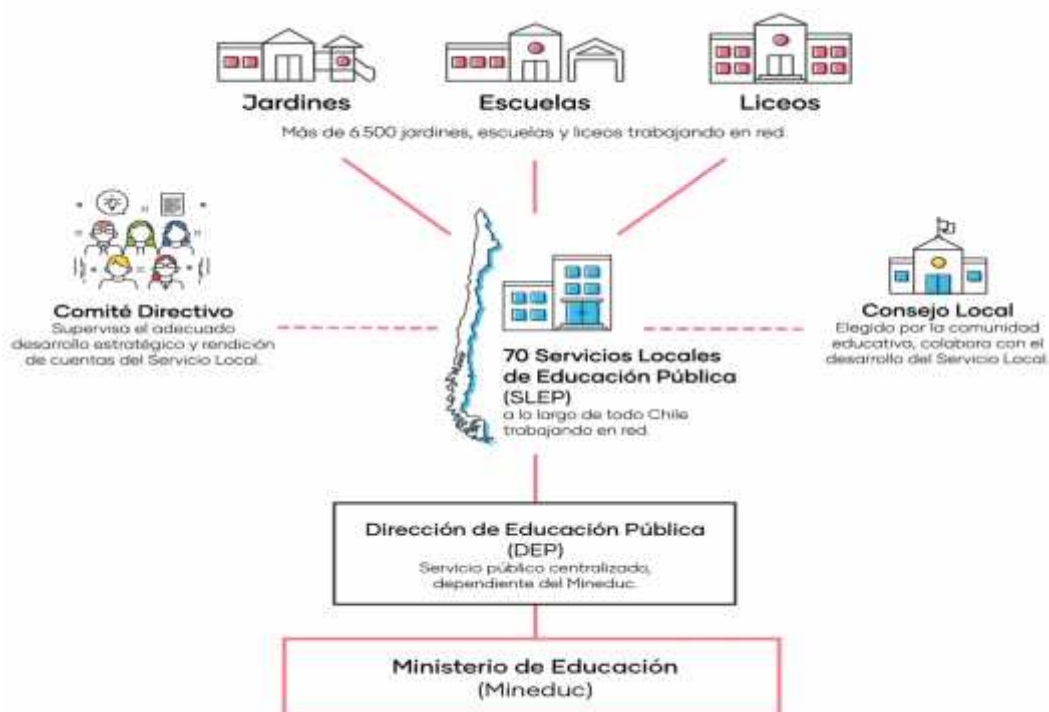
Jardines

Escuelas

Liceos

Más de 6.500 jardines, escuelas y liceos trabajando en red.

Comité Directivo
Supervisa el adecuado desarrollo estratégico y rendición de cuentas del Servicio Local.

70 Servicios Locales de Educación Pública (SLEP)
a lo largo de todo Chile trabajando en red.

Consejo Local
Elegido por la comunidad educativa, colabora con el desarrollo del Servicio Local.

Dirección de Educación Pública (DEP)
Servicio público centralizado, dependiente del Mineduc.

Ministerio de Educación (Mineduc)